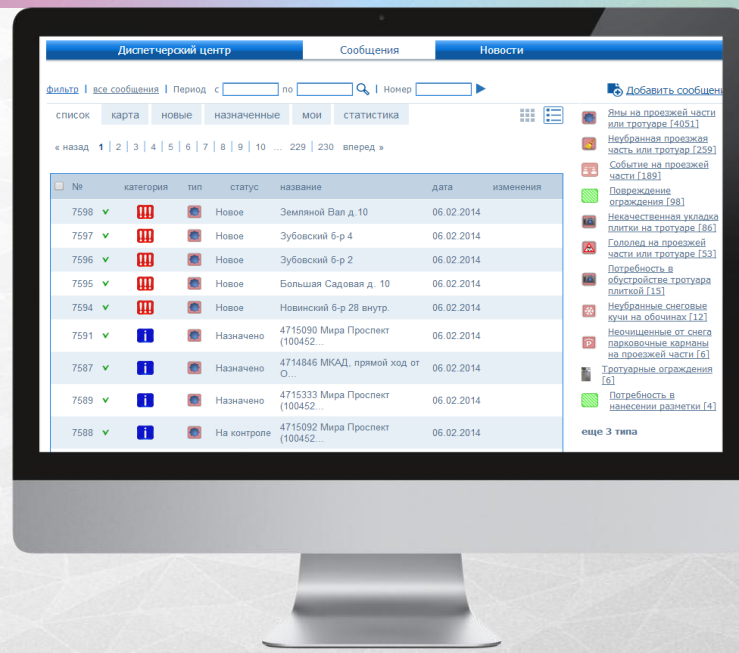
Диспетчерский центр | Сообщения | Новости

фильтр | все сообщения | Период с [ ] по [ ] | Номер [ ]

Добавить сообщени

список | карта | новые | назначенные | мои | статистика

« назад 1 | 2 | 3 | 4 | 5 | 6 | 7 | 8 | 9 | 10 ... 229 | 230 вперед »

| № | категория | тип | статус | название | дата | изменения |
|---|---|---|---|---|---|---|
| 7598 ✓ | !!! | | Новое | Земляной Вал д.10 | 06.02.2014 | |
| 7597 ✓ | !!! | | Новое | Зубовский б-р 4 | 06.02.2014 | |
| 7596 ✓ | !!! | | Новое | Зубовский б-р 2 | 06.02.2014 | |
| 7595 ✓ | !!! | | Новое | Большая Садовая д. 10 | 06.02.2014 | |
| 7594 ✓ | !!! | | Новое | Новинский б-р 28 внутр. | 06.02.2014 | |
| 7591 ✓ | i | | Назначено | 4715090 Мира Проспект (100452... | 06.02.2014 | |
| 7587 ✓ | i | | Назначено | 4714846 МКАД, прямой ход от О... | 06.02.2014 | |
| 7589 ✓ | i | | Назначено | 4715333 Мира Проспект (100452... | 06.02.2014 | |
| 7588 ✓ | i | | На контроле | 4715092 Мира Проспект (100452... | 06.02.2014 | |

Ямы на проезжей части или тротуаре [4051]
Неубранная проезжая часть или тротуар [259]
Событие на проезжей части [189]
Повреждение ограждения [98]
Некачественная укладка плитки на тротуаре [86]
Гололед на проезжей части или тротуаре [53]
Потребность в обустройстве тротуара плиткой [15]
Неубранные снеговые кучи на обочинах [12]
Неочищенные от снега парковочные карманы на проезжей части [6]
Тротуарные ограждения [6]
Потребность в нанесении разметки [4]
еще 3 типа